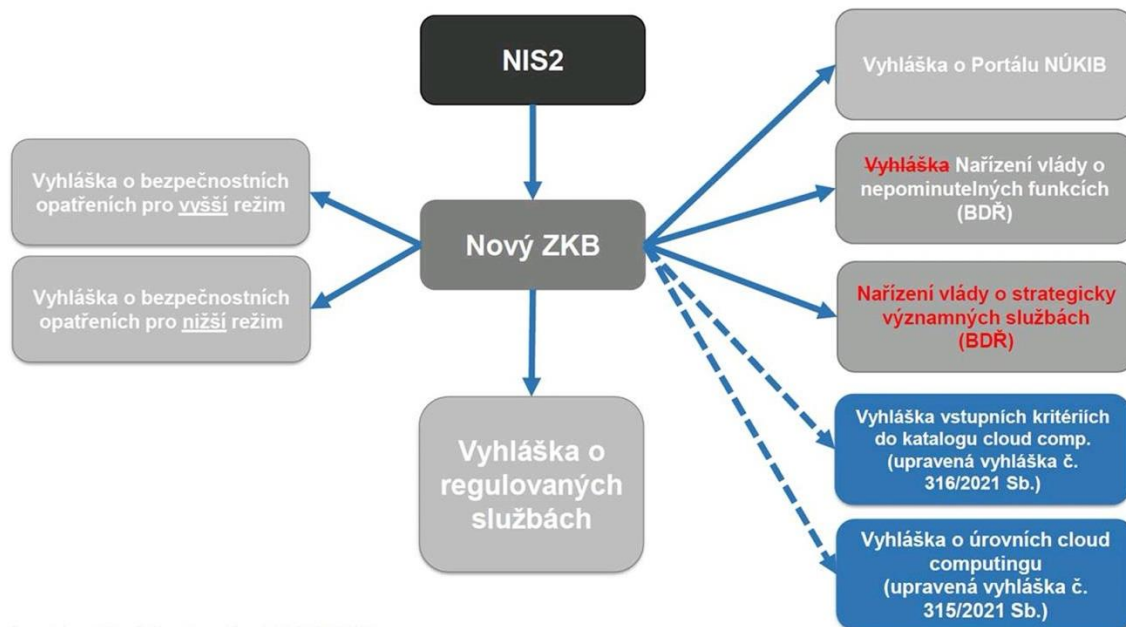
NIS2

Nový ZKB

Vyhláška o bezpečnostních opatřeních pro vyšší režim

Vyhláška o bezpečnostních opatřeních pro nižší režim

Vyhláška o regulovaných službách

Vyhláška o Portálu NÚKIB

~~Vyhláška~~ Nařízení vlády o nepominutelných funkcích (BDŘ)

Nařízení vlády o strategicky významných službách (BDŘ)

Vyhláška vstupních kritériích do katalogu cloud comp. (upravená vyhláška č. 316/2021 Sb.)

Vyhláška o úrovních cloud computingu (upravená vyhláška č. 315/2021 Sb.)

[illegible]